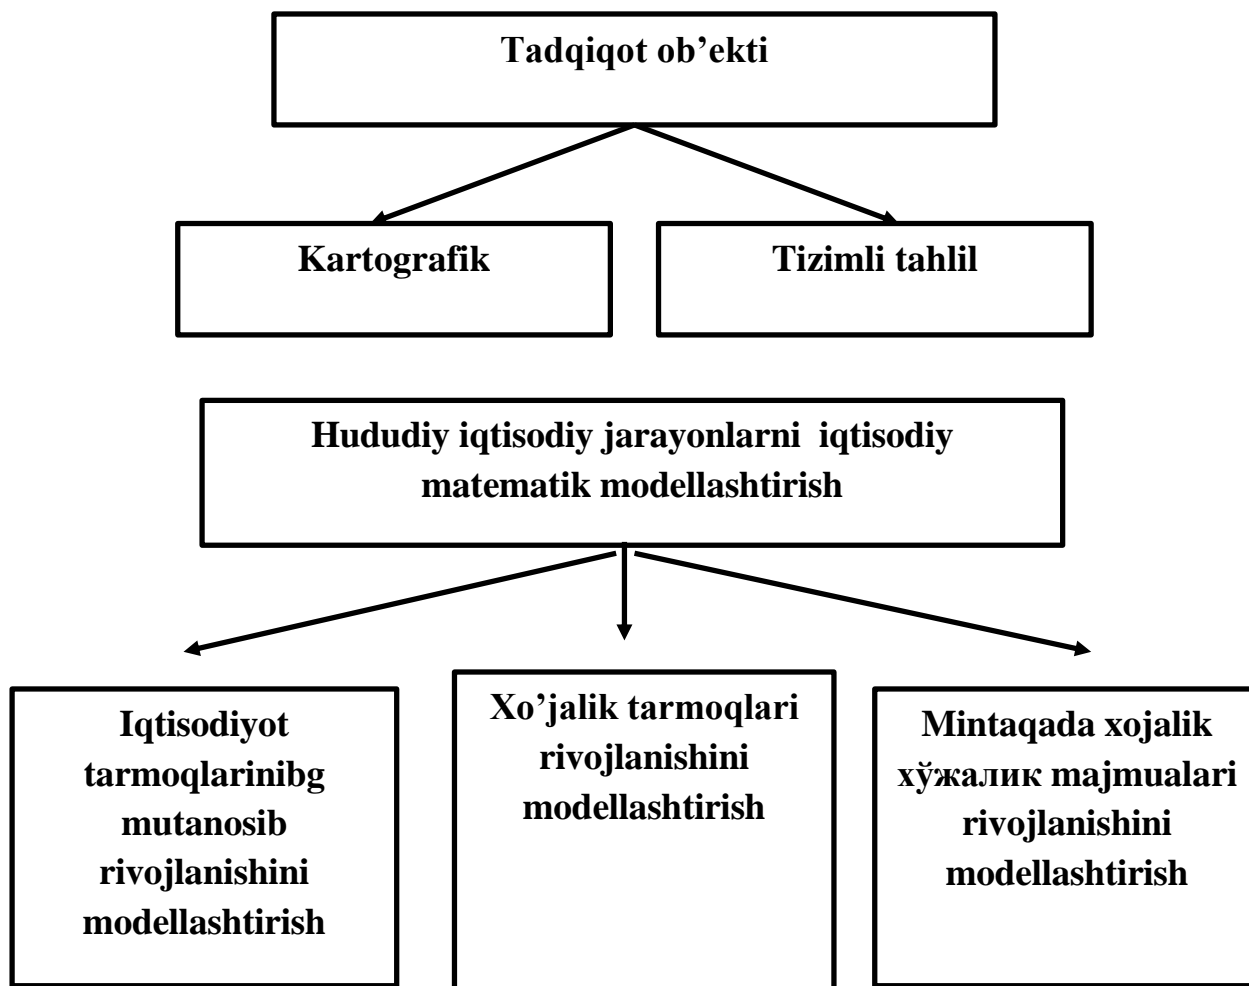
Tadqiqot ob’ekti

Kartografik

Tizimli tahlil

Hududiy iqtisodiy jarayonlarni iqtisodiy matematik modellashtirish

Iqtisodiyot tarmoqlarinibg mutanosib rivojlanishini modellashtirish

Xo’jalik tarmoqlari rivojlanishini modellashtirish

Mintaqada xojalik хўжалик majmualari rivojlanishini modellashtirish